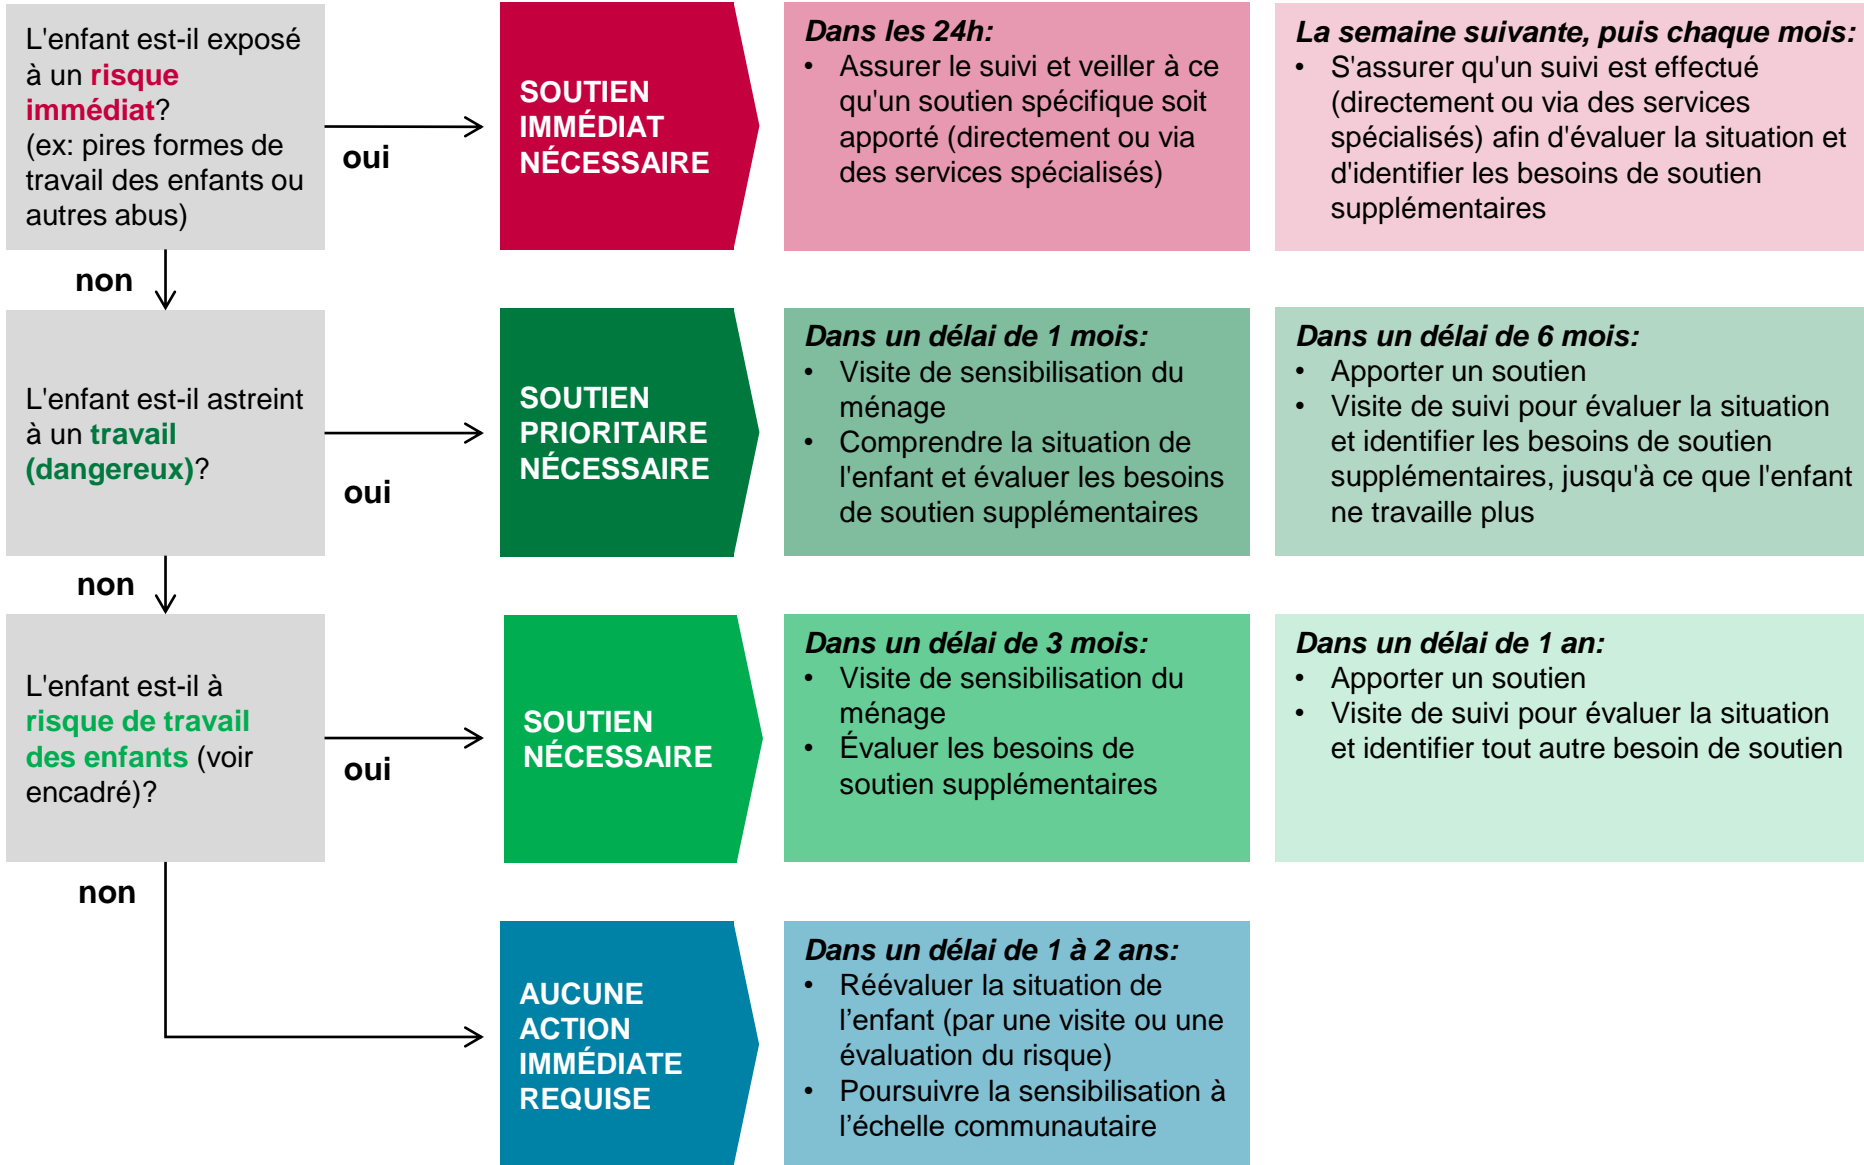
L'enfant est-il exposé à un risque immédiat? (ex: pires formes de travail des enfants ou autres abus)

oui

SOUTIEN IMMÉDIAT NÉCESSAIRE

Dans les 24h:
• Assurer le suivi et veiller à ce qu'un soutien spécifique soit apporté (directement ou via des services spécialisés)

La semaine suivante, puis chaque mois:
• S'assurer qu'un suivi est effectué (directement ou via des services spécialisés) afin d'évaluer la situation et d'identifier les besoins de soutien supplémentaires

non

L'enfant est-il astreint à un travail (dangereux)?

oui

SOUTIEN PRIORITAIRE NÉCESSAIRE

Dans un délai de 1 mois:
• Visite de sensibilisation du ménage
• Comprendre la situation de l'enfant et évaluer les besoins de soutien supplémentaires

Dans un délai de 6 mois:
• Apporter un soutien
• Visite de suivi pour évaluer la situation et identifier les besoins de soutien supplémentaires, jusqu'à ce que l'enfant ne travaille plus

non

L'enfant est-il à risque de travail des enfants (voir encadré)?

oui

SOUTIEN NÉCESSAIRE

Dans un délai de 3 mois:
• Visite de sensibilisation du ménage
• Évaluer les besoins de soutien supplémentaires

Dans un délai de 1 an:
• Apporter un soutien
• Visite de suivi pour évaluer la situation et identifier tout autre besoin de soutien

non

AUCUNE ACTION IMMÉDIATE REQUISE

Dans un délai de 1 à 2 ans:
• Réévaluer la situation de l’enfant (par une visite ou une évaluation du risque)
• Poursuivre la sensibilisation à l’échelle communautaire